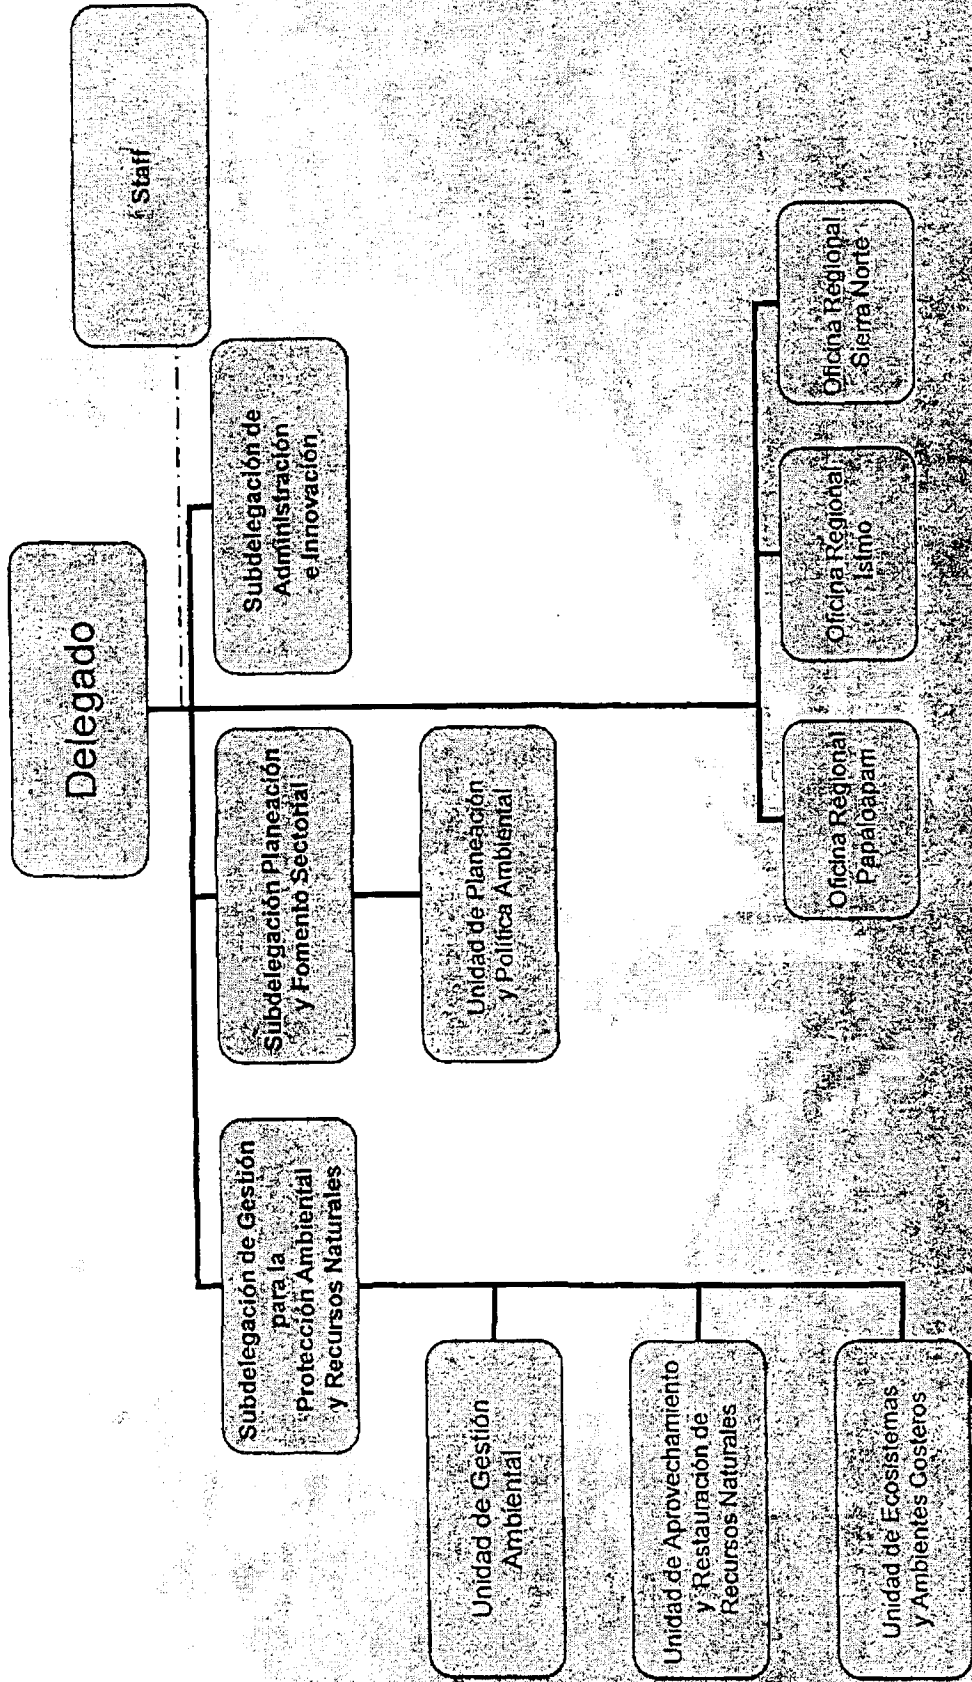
Delegado

Staff

Subdelegación de Gestión para la Protección Ambiental y Recursos Naturales

Subdelegación Planeación y Fomento Sectorial

Subdelegación de Administración e Innovación

Unidad de Gestión Ambiental

Unidad de Aprovechamiento y Restauración de Recursos Naturales

Unidad de Ecosistemas y Ambientes Costeros

Unidad de Planeación y Política Ambiental

Oficina Regional Papaloapam

Oficina Regional Istmo

Oficina Regional Sierra Norte